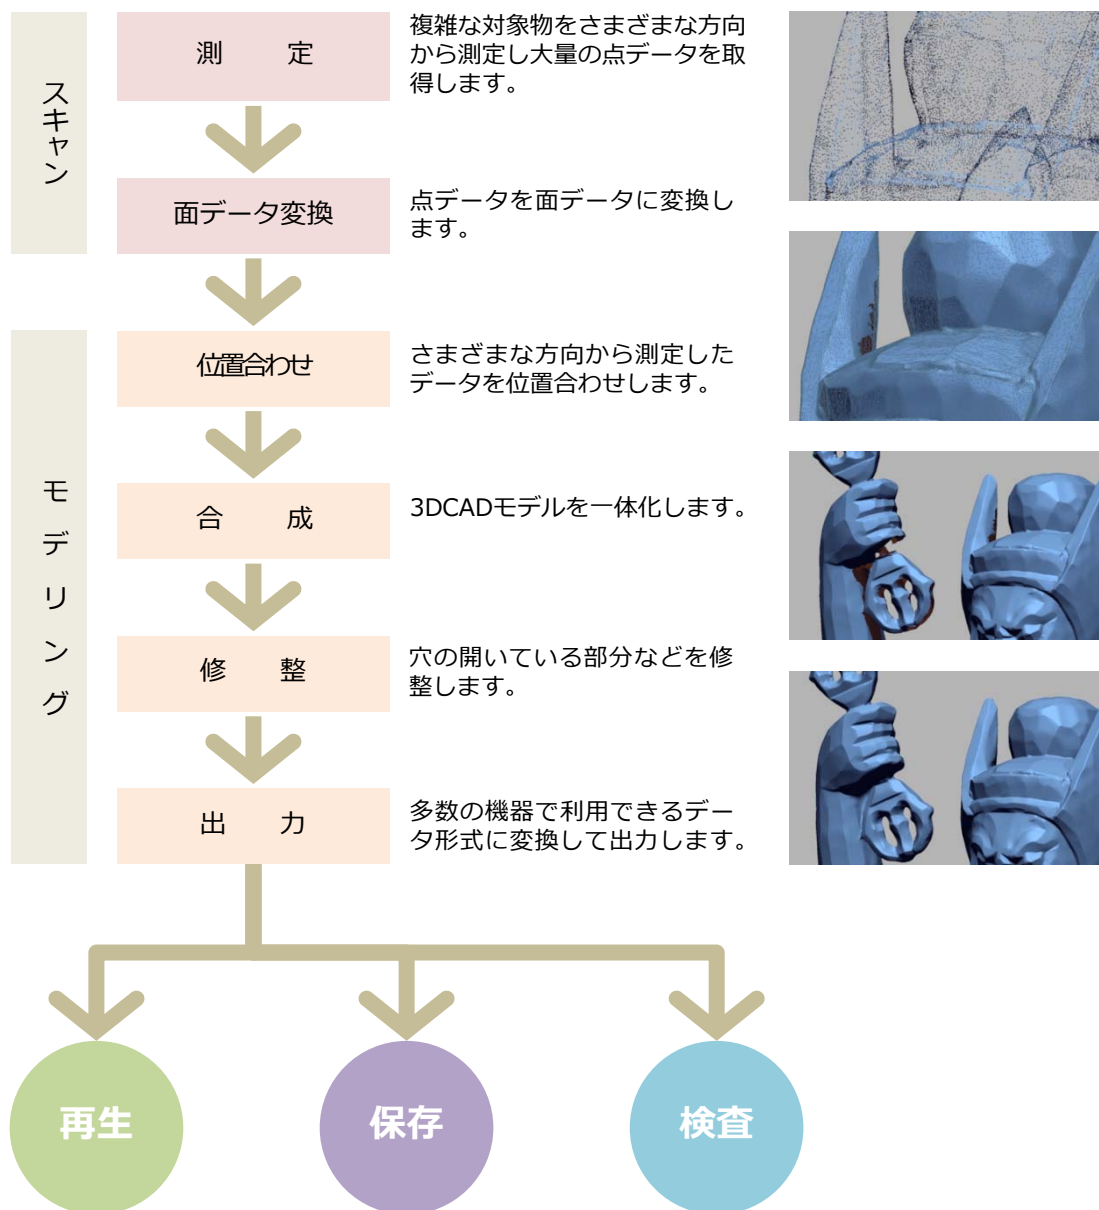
スキャン

測　定

複雑な対象物をさまざまな方向から測定し大量の点データを取得します。

面データ変換

点データを面データに変換します。

モデリング

位置合わせ

さまざまな方向から測定したデータを位置合わせします。

合　成

3DCADモデルを一体化します。

修　整

穴の開いている部分などを修整します。

出　力

多数の機器で利用できるデータ形式に変換して出力します。

再生

保存

検査